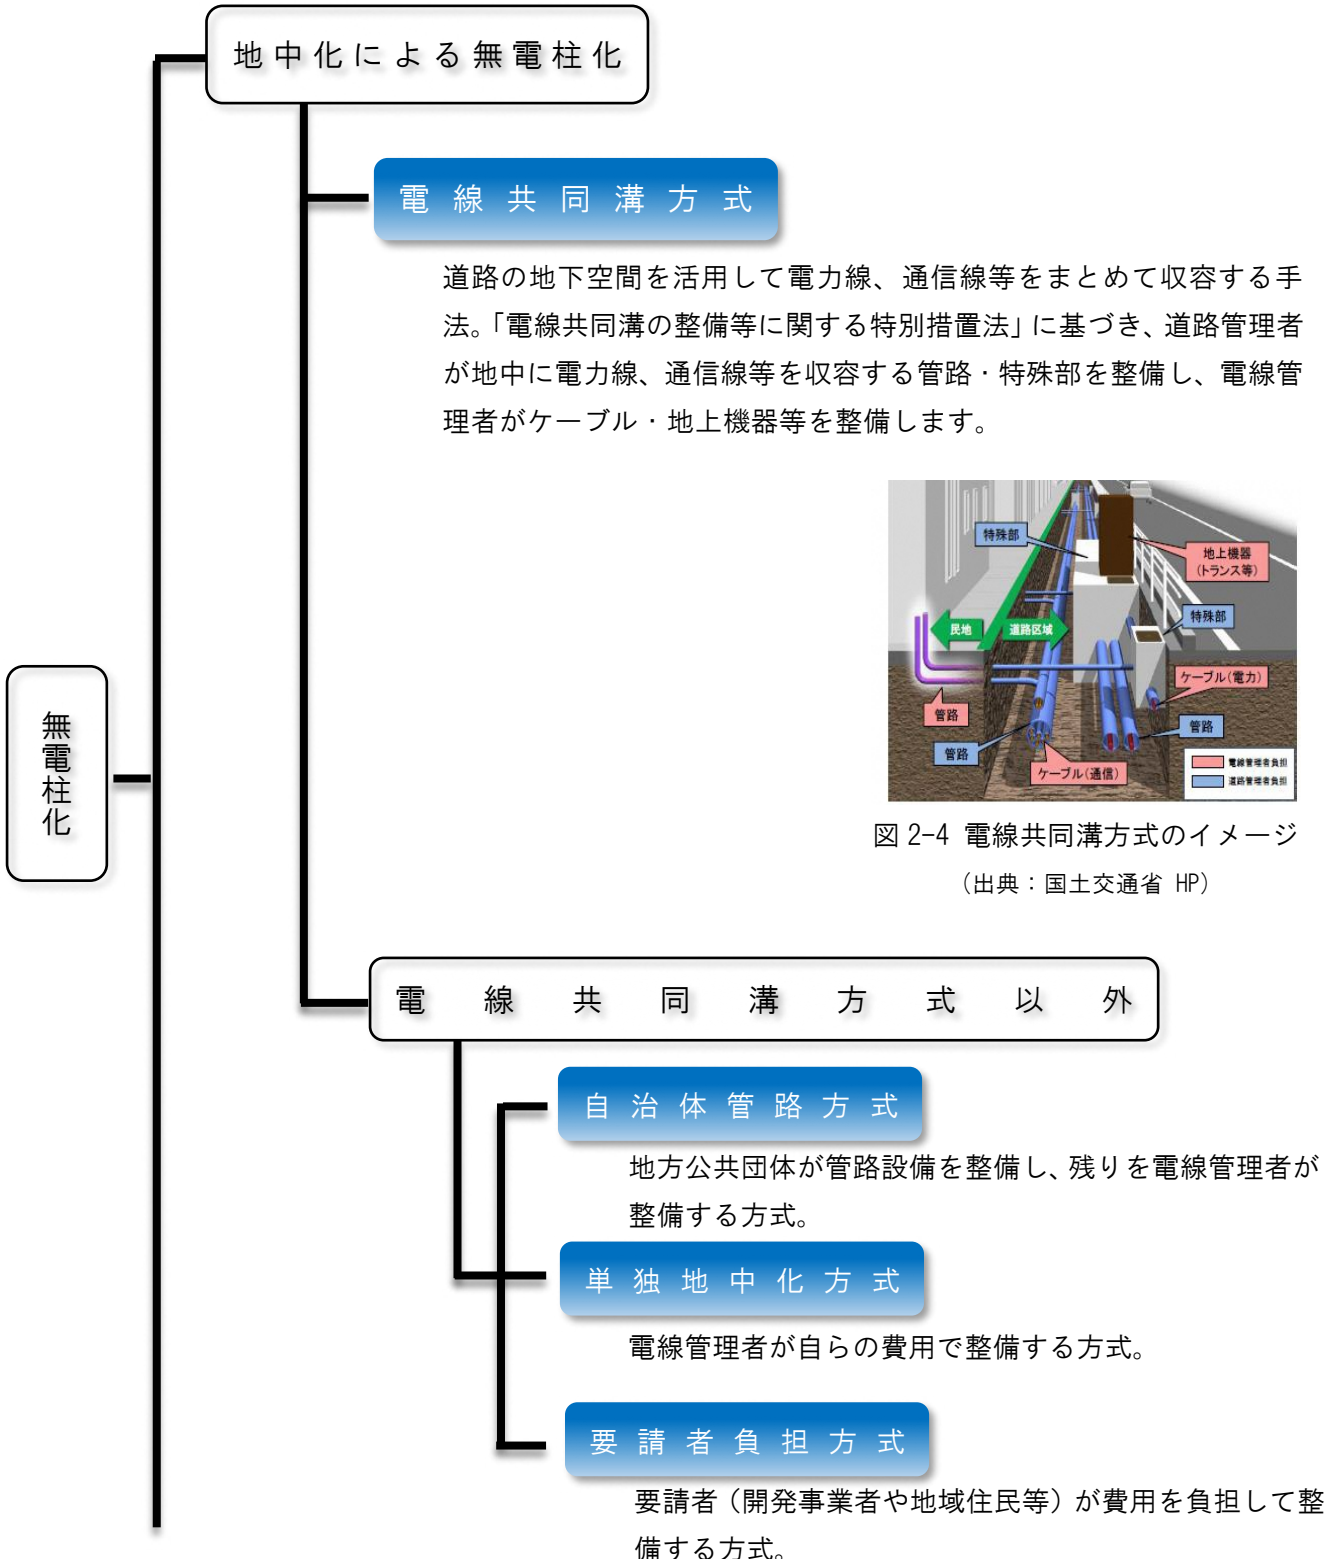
地中化による無電柱化

電線共同溝方式

道路の地下空間を活用して電力線、通信線等をまとめて収容する手法。「電線共同溝の整備等に関する特別措置法」に基づき、道路管理者が地中に電力線、通信線等を収容する管路・特殊部を整備し、電線管理者がケーブル・地上機器等を整備します。

特殊部
地上機器（トランス等）
特殊部
民地
道路区域
ケーブル（電力）
管路
管路
管路
ケーブル（通信）
電線管理者負担
道路管理者負担

図 2-4 電線共同溝方式のイメージ
（出典：国土交通省 HP）

無電柱化

電線共同溝方式以外

自治体管路方式

地方公共団体が管路設備を整備し、残りを電線管理者が整備する方式。

単独地中化方式

電線管理者が自らの費用で整備する方式。

要請者負担方式

要請者（開発事業者や地域住民等）が費用を負担して整備する方式。